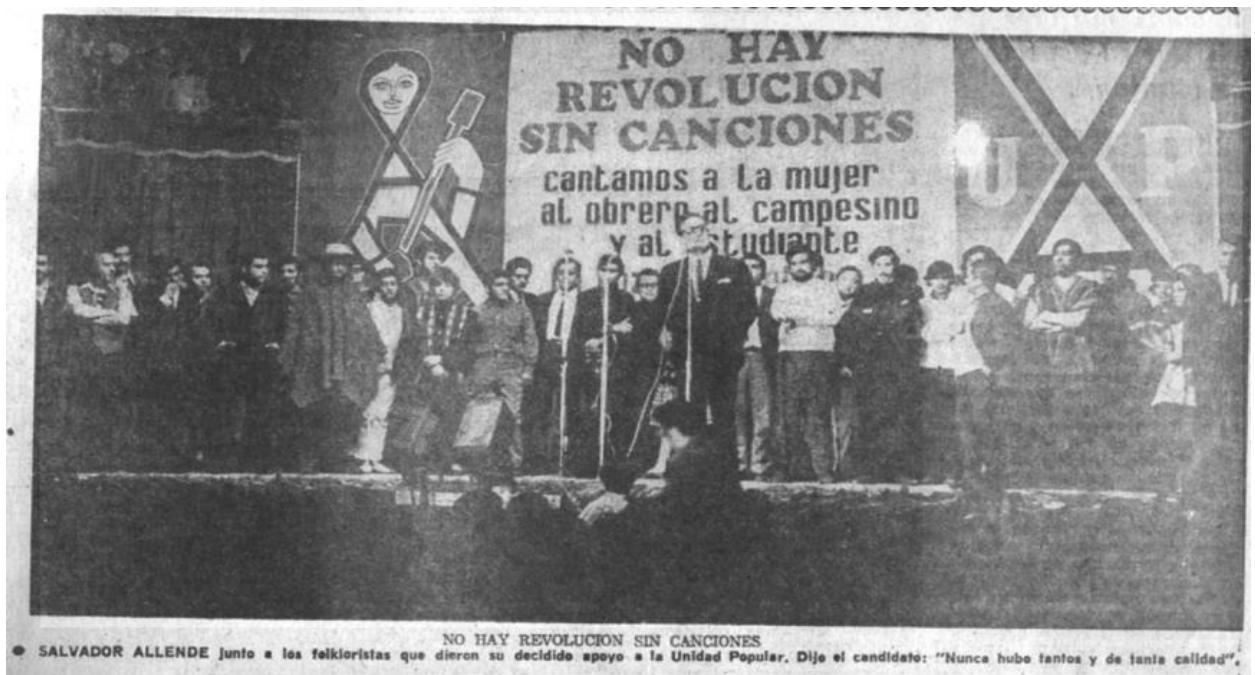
NO HAY REVOLUCION SIN CANCIONES

cantamos a la mujer al obrero al campesino y al estudiante

U P

NO HAY REVOLUCION SIN CANCIONES

● SALVADOR ALLENDE junto a los folkloristas que dieron su decidido apoyo a la Unidad Popular. Dijo el candidato: "Nunca hubo tantos y de tanta calidad".